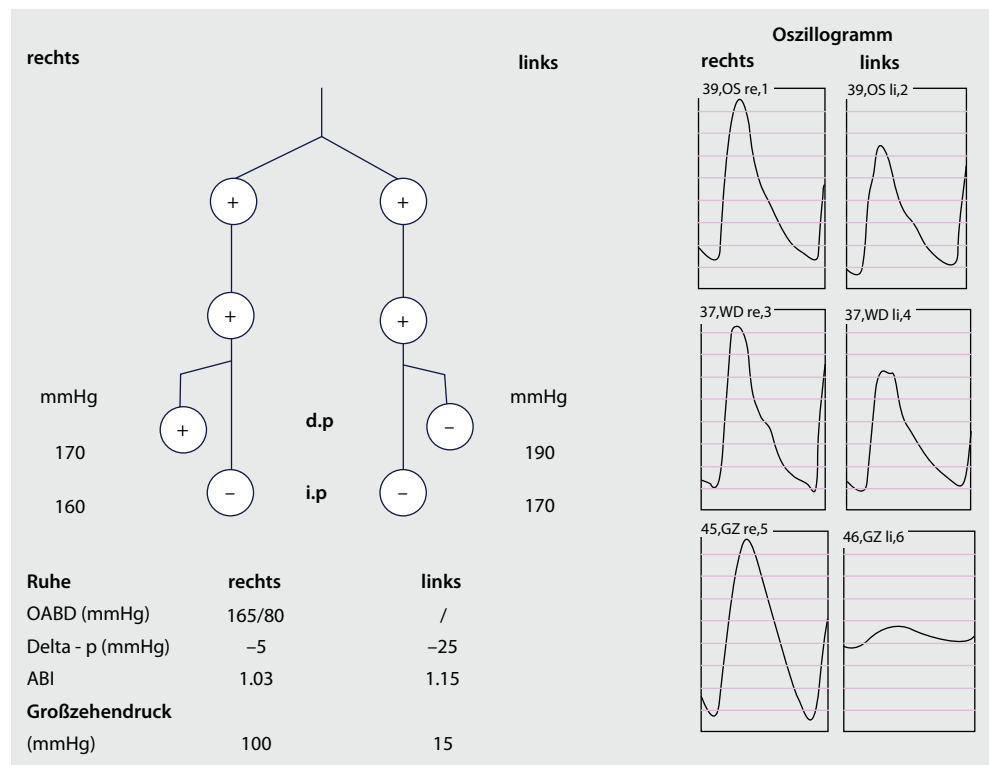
rechts

links

+ +

+ +

mmHg

+

d.p

−

mmHg

170

190

−

i.p

−

160

170

| Ruhe | rechts | links |
|---|---|---|
| OABD (mmHg) | 165/80 | / |
| Delta - p (mmHg) | −5 | −25 |
| ABI | 1.03 | 1.15 |
| **Großzehendruck** | | |
| (mmHg) | 100 | 15 |

Oszillogramm

rechts

links

39,OS re,1

39,OS li,2

37,WD re,3

37,WD li,4

45,GZ re,5

46,GZ li,6